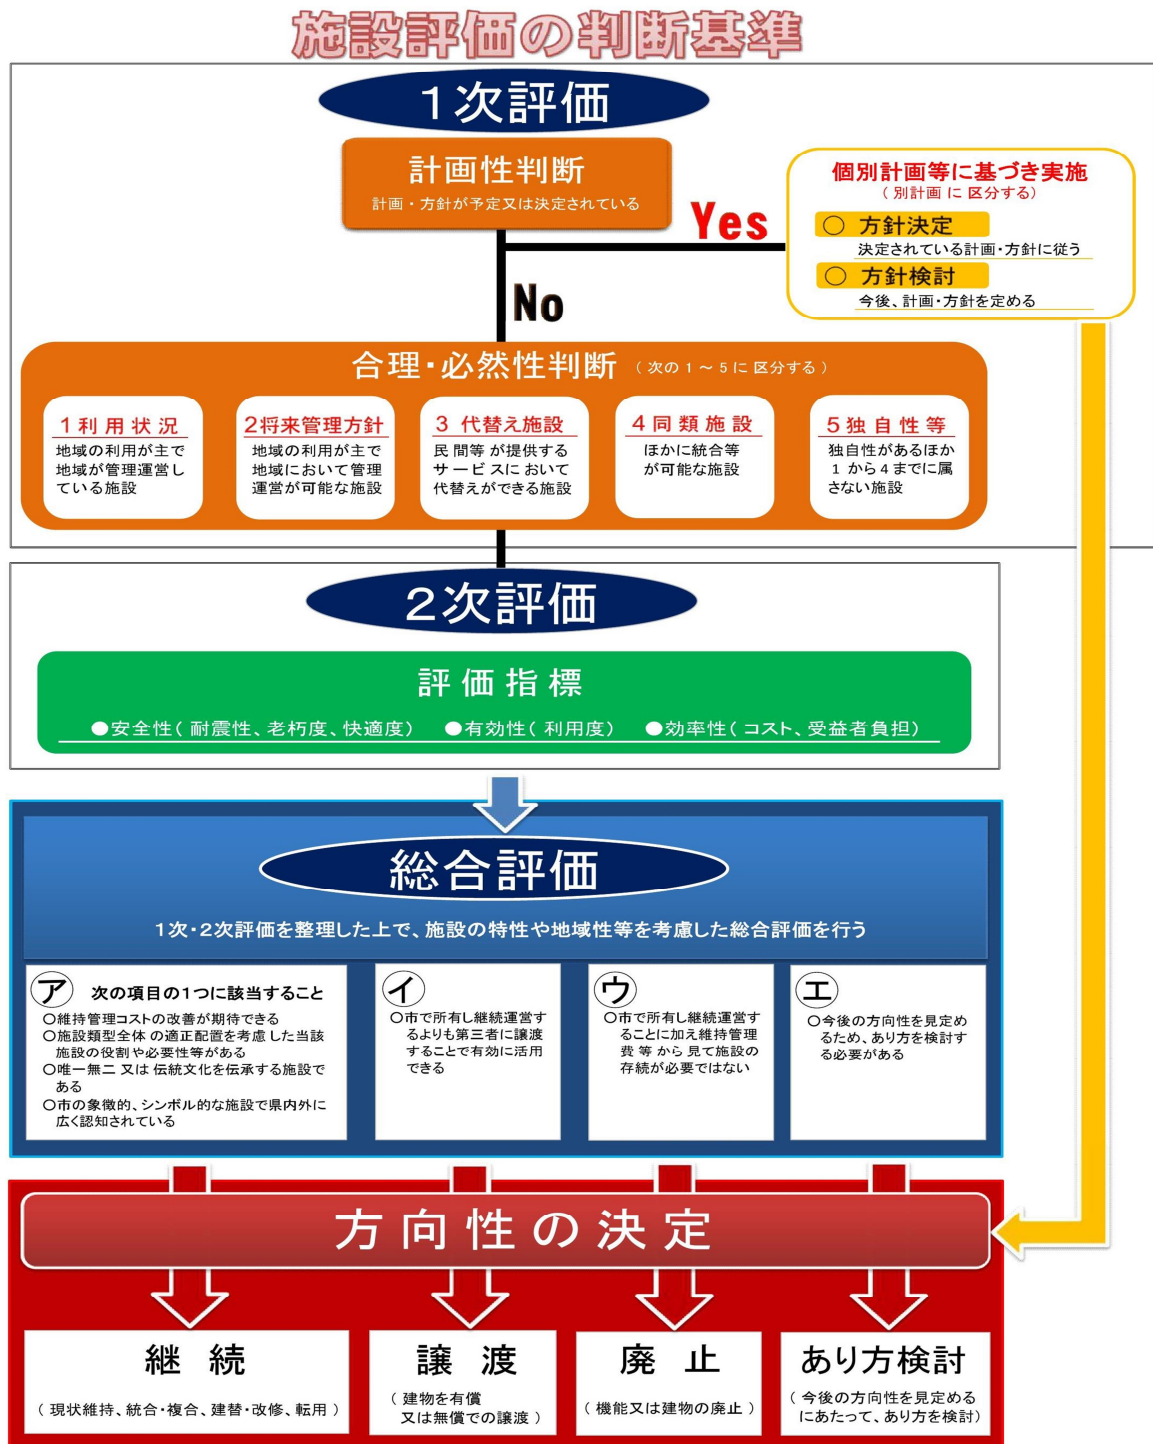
施設評価の判断基準

1次評価

計画性判断
計画・方針が予定又は決定されている

Yes

No

個別計画等に基づき実施
（別計画 に 区分する）
○ 方針決定
決定されている計画・方針に従う
○ 方針検討
今後、計画・方針を定める

合理・必然性判断 （次の 1 ～ 5 に 区分する）

1 利用状況
地域の利用が主で地域が管理運営している施設

2 将来管理方針
地域の利用が主で地域において管理運営が可能な施設

3 代替え施設
民間等が提供するサービスにおいて代替えができる施設

4 同類施設
ほかに統合等が可能な施設

5 独自性等
独自性があるほか 1 から 4 までに属さない施設

2次評価

評価指標
●安全性（耐震性、老朽度、快適度） ●有効性（利用度） ●効率性（コスト、受益者負担）

総合評価

1次・2次評価を整理した上で、施設の特性や地域性等を考慮した総合評価を行う

ア 次の項目の1つに該当すること
○維持管理コストの改善が期待できる
○施設類型全体の適正配置を考慮した当該施設の役割や必要性等がある
○唯一無二 又は 伝統文化を伝承する施設である
○市の象徴的、シンボル的な施設で県内外に広く認知されている

イ
○市で所有し継続運営するよりも第三者に譲渡することで有効に活用できる

ウ
○市で所有し継続運営することに加え維持管理費等から見て施設の存続が必要ではない

エ
○今後の方向性を見定めるため、あり方を検討する必要がある

方向性の決定

継続
（現状維持、統合・複合、建替・改修、転用）

譲渡
（建物を有償又は無償での譲渡）

廃止
（機能又は建物の廃止）

あり方検討
（今後の方向性を見定めるにあたって、あり方を検討）